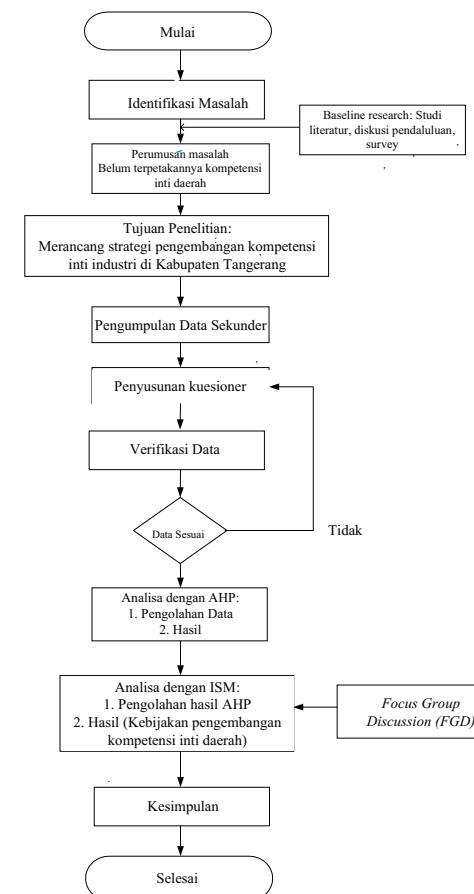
Mulai

Identifikasi Masalah

Baseline research: Studi literatur, diskusi pendaluluan, survey

Perumusan masalah
Belum terpetakannya kompetensi inti daerah

Tujuan Penelitian:
Merancang strategi pengembangan kompetensi inti industri di Kabupaten Tangerang

Pengumpulan Data Sekunder

Penyusunan kuesioner

Verifikasi Data

Data Sesuai

Tidak

Analisa dengan AHP:
1. Pengolahan Data
2. Hasil

Analisa dengan ISM:
1. Pengolahan hasil AHP
2. Hasil (Kebijakan pengembangan kompetensi inti daerah)

Focus Group Discussion (FGD)

Kesimpulan

Selesai